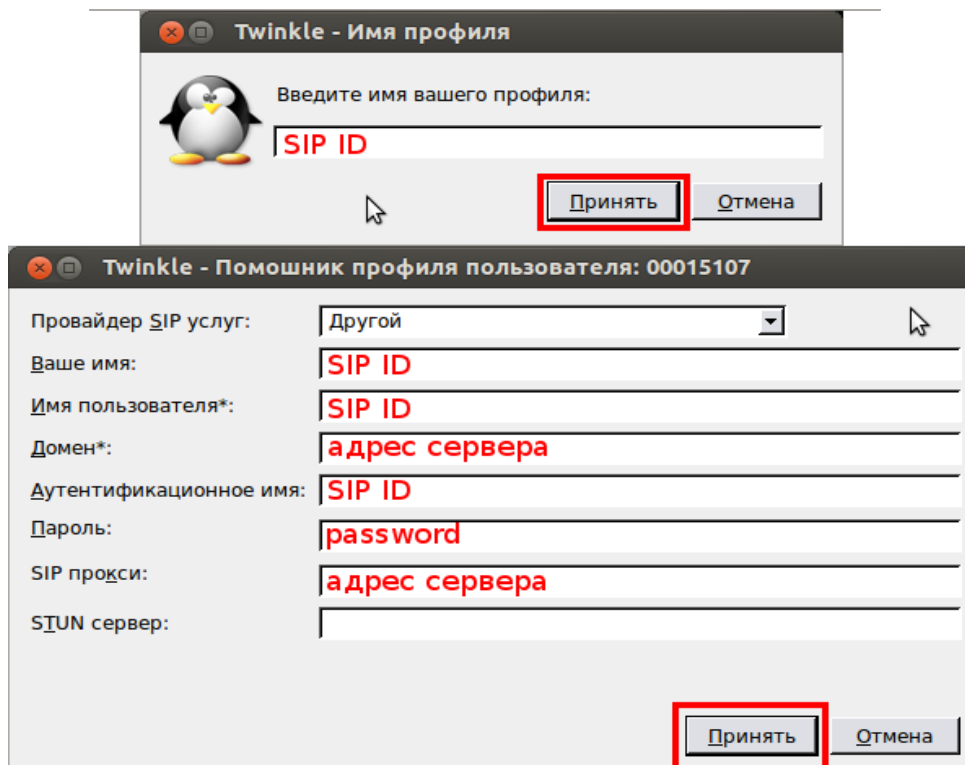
Twinkle - Имя профиля

Введите имя вашего профиля:

SIP ID

Принять | Отмена

Twinkle - Помошник профиля пользователя: 00015107

Провайдер SIP услуг: Другой

Ваше имя: SIP ID

Имя пользователя*: SIP ID

Домен*: адрес сервера

Аутентификационное имя: SIP ID

Пароль: password

SIP прокси: адрес сервера

STUN сервер:

Принять | Отмена